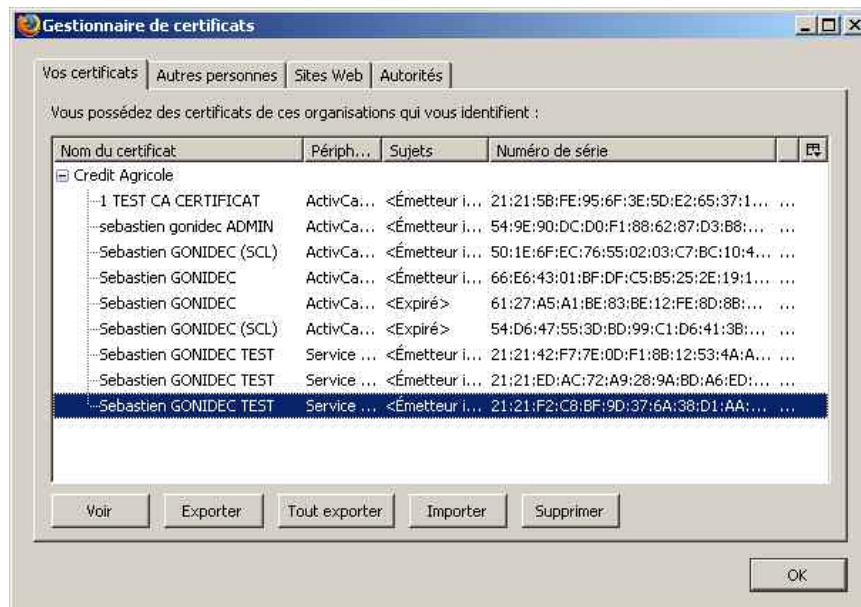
Gestionnaire de certificats

Vos certificats | Autres personnes | Sites Web | Autorités

Vous possédez des certificats de ces organisations qui vous identifient :

| Nom du certificat | Périph... | Sujets | Numéro de série |
|---|---|---|---|
| Credit Agricole | | | |
| 1 TEST CA CERTIFICAT | ActivCa... | <Émetteur i... | 21:21:5B:FE:95:6F:3E:5D:E2:65:37:1... ... |
| sebastien gonidec ADMIN | ActivCa... | <Émetteur i... | 54:9E:90:DC:D0:F1:88:62:87:D3:B8:... ... |
| Sebastien GONIDEC (SCL) | ActivCa... | <Émetteur i... | 50:1E:6F:EC:76:55:02:03:C7:BC:10:4... ... |
| Sebastien GONIDEC | ActivCa... | <Émetteur i... | 66:E6:43:01:BF:DF:C5:B5:25:2E:19:1... ... |
| Sebastien GONIDEC | ActivCa... | <Expiré> | 61:27:A5:A1:BE:83:BE:12:FE:8D:8B:... ... |
| Sebastien GONIDEC (SCL) | ActivCa... | <Expiré> | 54:D6:47:55:3D:BD:99:C1:D6:41:3B:... ... |
| Sebastien GONIDEC TEST | Service ... | <Émetteur i... | 21:21:42:F7:7E:0D:F1:8B:12:53:4A:A... ... |
| Sebastien GONIDEC TEST | Service ... | <Émetteur i... | 21:21:ED:AC:72:A9:28:9A:BD:A6:ED:... ... |
| Sebastien GONIDEC TEST | Service ... | <Émetteur i... | 21:21:F2:C8:BF:9D:37:6A:38:D1:AA:... ... |

Voir | Exporter | Tout exporter | Importer | Supprimer

OK